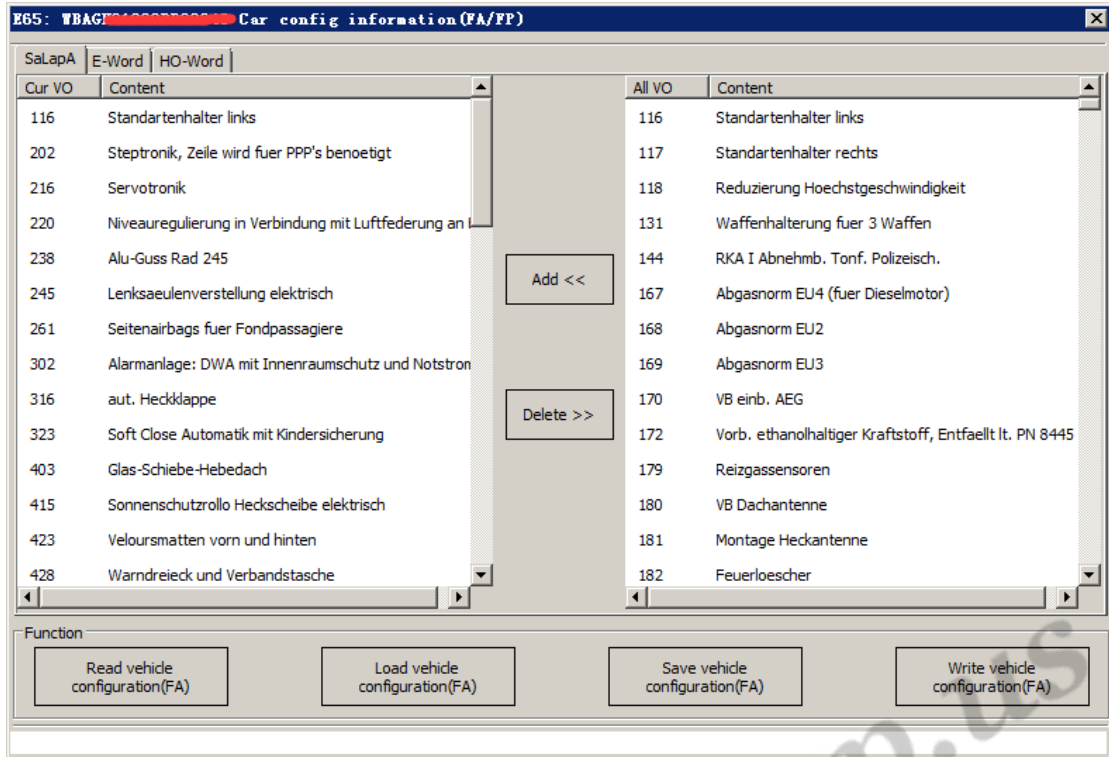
E65: WBAG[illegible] Car config information(FA/FP)

SaLapA | E-Word | HO-Word

| Cur VO | Content |
|---|---|
| 116 | Standartenhalter links |
| 202 | Steptronik, Zeile wird fuer PPP's benoetigt |
| 216 | Servotronik |
| 220 | Niveauregulierung in Verbindung mit Luftfederung an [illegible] |
| 238 | Alu-Guss Rad 245 |
| 245 | Lenksaeulenverstellung elektrisch |
| 261 | Seitenairbags fuer Fondpassagiere |
| 302 | Alarmanlage: DWA mit Innenraumschutz und Notstrom |
| 316 | aut. Heckklappe |
| 323 | Soft Close Automatik mit Kindersicherung |
| 403 | Glas-Schiebe-Hebedach |
| 415 | Sonnenschutzrollo Heckscheibe elektrisch |
| 423 | Veloursmatten vorn und hinten |
| 428 | Warndreieck und Verbandstasche |

Add <<

Delete >>

| All VO | Content |
|---|---|
| 116 | Standartenhalter links |
| 117 | Standartenhalter rechts |
| 118 | Reduzierung Hoechstgeschwindigkeit |
| 131 | Waffenhalterung fuer 3 Waffen |
| 144 | RKA I Abnehmb. Tonf. Polizeisch. |
| 167 | Abgasnorm EU4 (fuer Dieselmotor) |
| 168 | Abgasnorm EU2 |
| 169 | Abgasnorm EU3 |
| 170 | VB einb. AEG |
| 172 | Vorb. ethanolhaltiger Kraftstoff, Entfaellt lt. PN 8445 |
| 179 | Reizgassensoren |
| 180 | VB Dachantenne |
| 181 | Montage Heckantenne |
| 182 | Feuerloescher |

Function

Read vehicle configuration(FA)

Load vehicle configuration(FA)

Save vehicle configuration(FA)

Write vehicle configuration(FA)